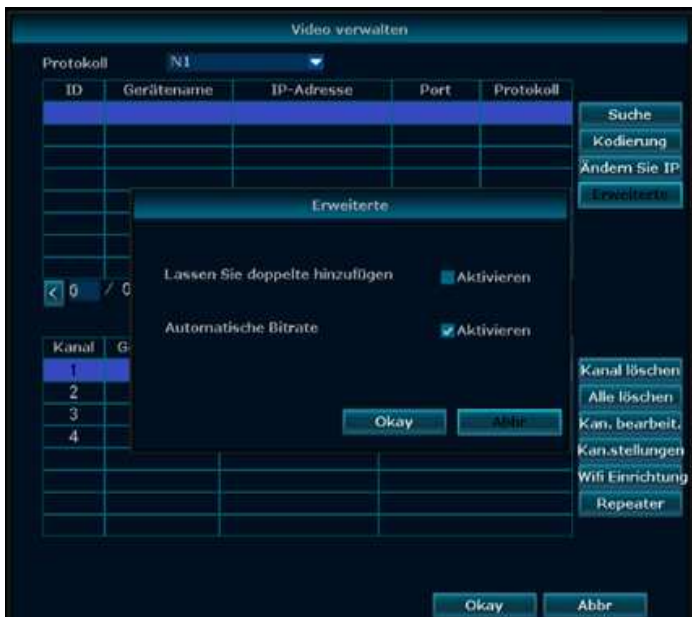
Video verwalten

Protokoll N1

| ID | Gerätename | IP-Adresse | Port | Protokoll |
|---|---|---|---|---|
| | | | | |

Suche
Kodierung
Ändern Sie IP
Erweiterte

< 0 / 0

Erweiterte

Lassen Sie doppelte hinzufügen Aktivieren

Automatische Bitrate Aktivieren

Okay Abbr

| Kanal | G |
|---|---|
| 1 | |
| 2 | |
| 3 | |
| 4 | |

Kanal löschen
Alle löschen
Kan. bearbeit.
Kan.stellungen
Wifi Einrichtung
Repeater

Okay Abbr